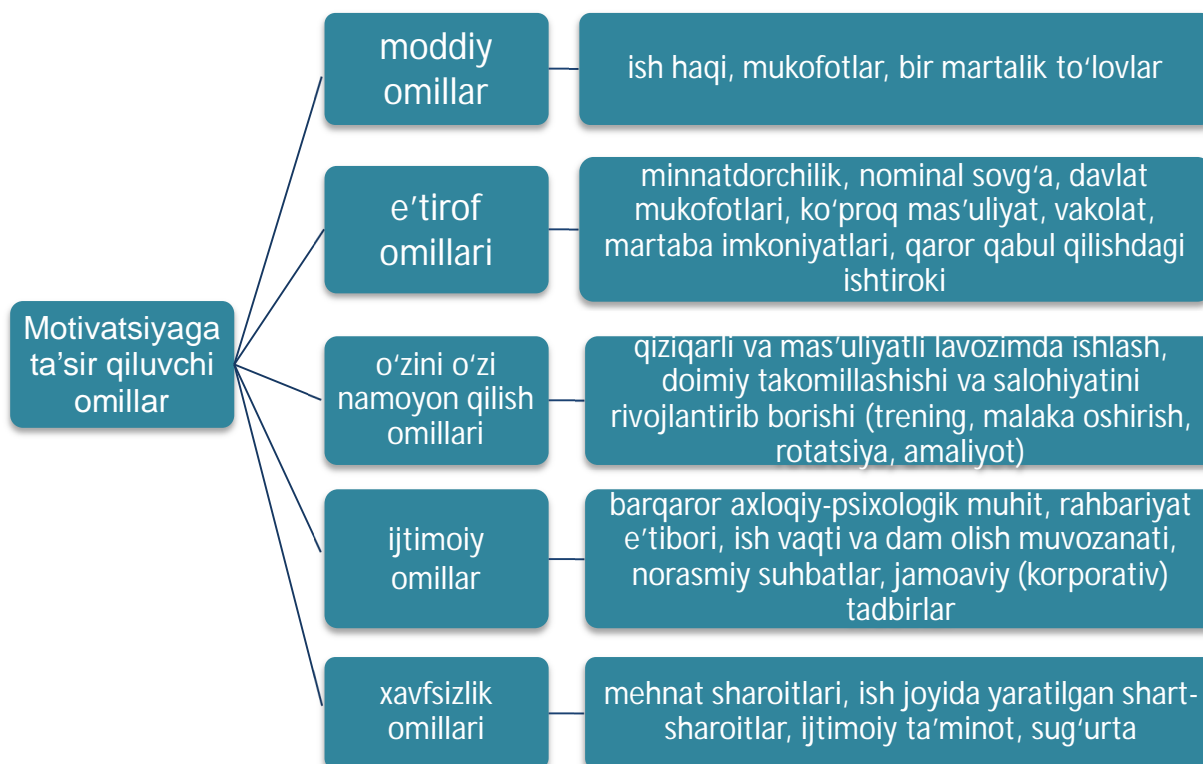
Motivatsiyaga ta’sir qiluvchi omillar

moddiy omillar

ish haqi, mukofotlar, bir martalik to‘lovlar

e’tirof omillari

minnatdorchilik, nominal sovg‘a, davlat mukofotlari, ko‘proq mas’uliyat, vakolat, martaba imkoniyatlari, qaror qabul qilishdagi ishtiroki

o‘zini o‘zi namoyon qilish omillari

qiziqarli va mas’uliyatli lavozimda ishlash, doimiy takomillashishi va salohiyatini rivojlantirib borishi (trening, malaka oshirish, rotatsiya, amaliyot)

ijtimoiy omillar

barqaror axloqiy-psixologik muhit, rahbariyat e‘tibori, ish vaqti va dam olish muvozanati, norasmiy suhbatlar, jamoaviy (korporativ) tadbirlar

xavfsizlik omillari

mehnat sharoitlari, ish joyida yaratilgan shart-sharoitlar, ijtimoiy ta’minot, sug‘urta